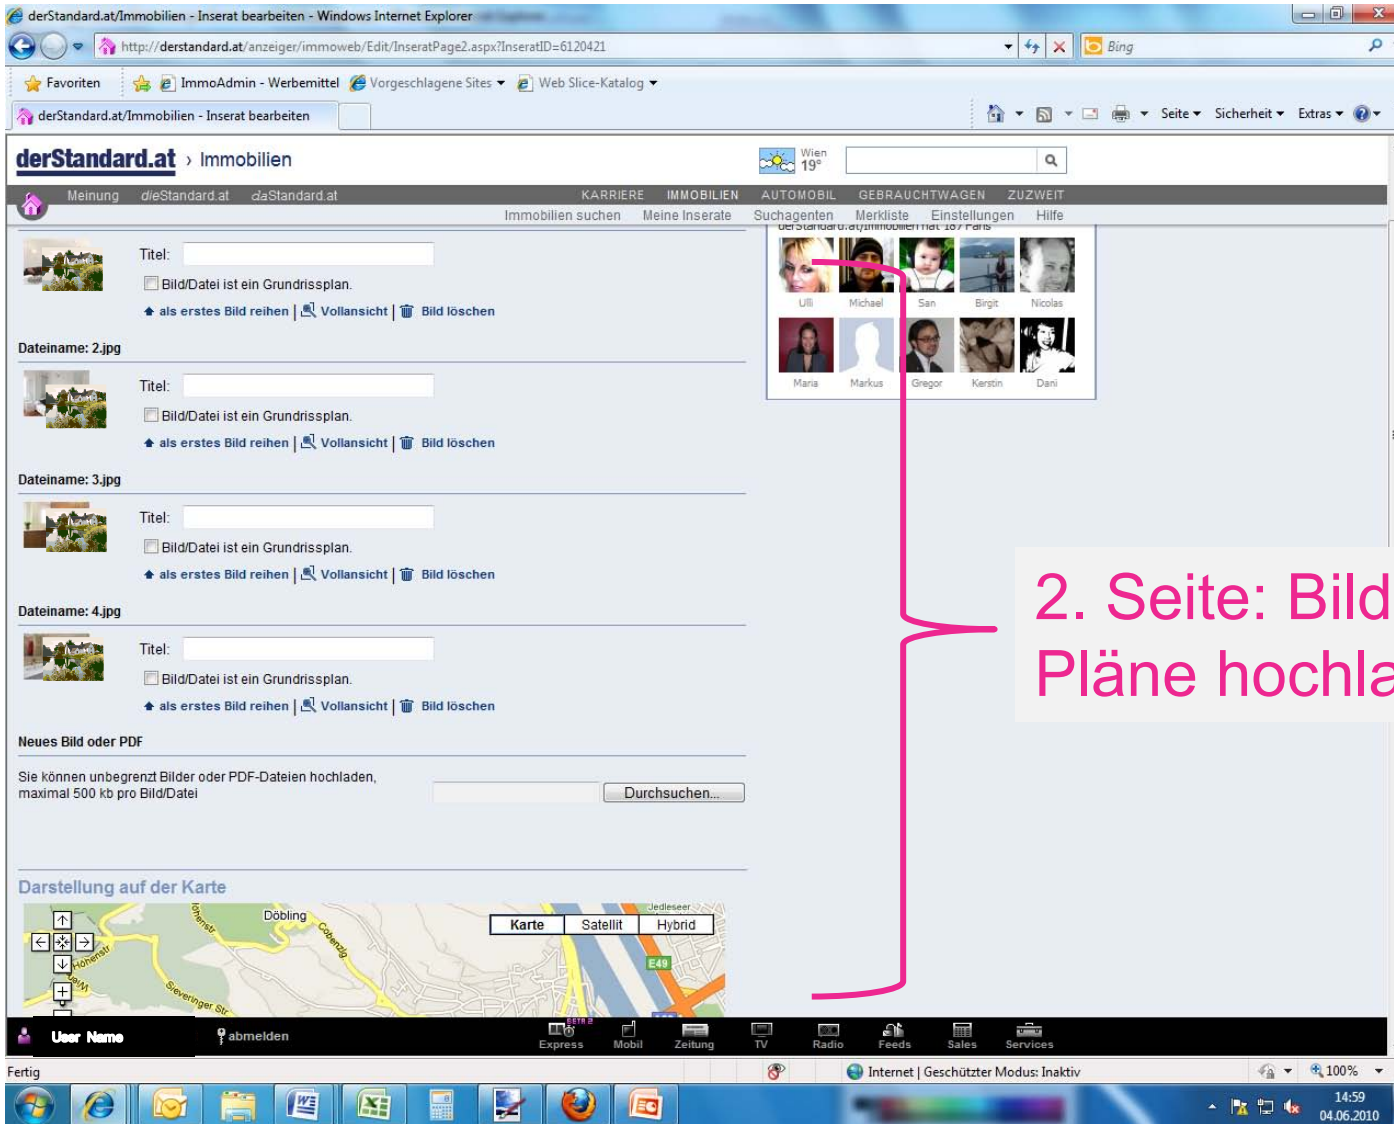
derStandard.at/Immobilien - Inserat bearbeiten - Windows Internet Explorer

http://derstandard.at/anzeiger/immoweb/Edit/InseratPage2.aspx?InseratID=6120421

Bing

Favoriten | ImmoAdmin - Werbemittel | Vorgeschlagene Sites | Web Slice-Katalog

derStandard.at/Immobilien - Inserat bearbeiten

Seite | Sicherheit | Extras

derStandard.at › Immobilien

Wien 19°

Meinung | dieStandard.at | daStandard.at | KARRIERE | IMMOBILIEN | AUTOMOBIL | GEBRAUCHTWAGEN | ZUZWEIT

Immobilien suchen | Meine Inserate | Suchagenten | Merkliste | Einstellungen | Hilfe

derStandard.at/Immobilien hat 187 Fans

Ulli | Michael | San | Birgit | Nicolas
Maria | Markus | Gregor | Kerstin | Dani

Titel:
Bild/Datei ist ein Grundrissplan.
als erstes Bild reihen | Vollansicht | Bild löschen

Dateiname: 2.jpg

Titel:
Bild/Datei ist ein Grundrissplan.
als erstes Bild reihen | Vollansicht | Bild löschen

Dateiname: 3.jpg

Titel:
Bild/Datei ist ein Grundrissplan.
als erstes Bild reihen | Vollansicht | Bild löschen

Dateiname: 4.jpg

Titel:
Bild/Datei ist ein Grundrissplan.
als erstes Bild reihen | Vollansicht | Bild löschen

Neues Bild oder PDF

Sie können unbegrenzt Bilder oder PDF-Dateien hochladen, maximal 500 kb pro Bild/Datei

Durchsuchen...

2. Seite: Bild
Pläne hochla

Darstellung auf der Karte

Karte | Satellit | Hybrid

Döbling | Jedleseer | E49 | Sieveringer Str | Hohenstr

User Name | abmelden | Express | Mobil | Zeitung | TV | Radio | Feeds | Sales | Services

Fertig | Internet | Geschützter Modus: Inaktiv | 100%

14:59
04.06.2010